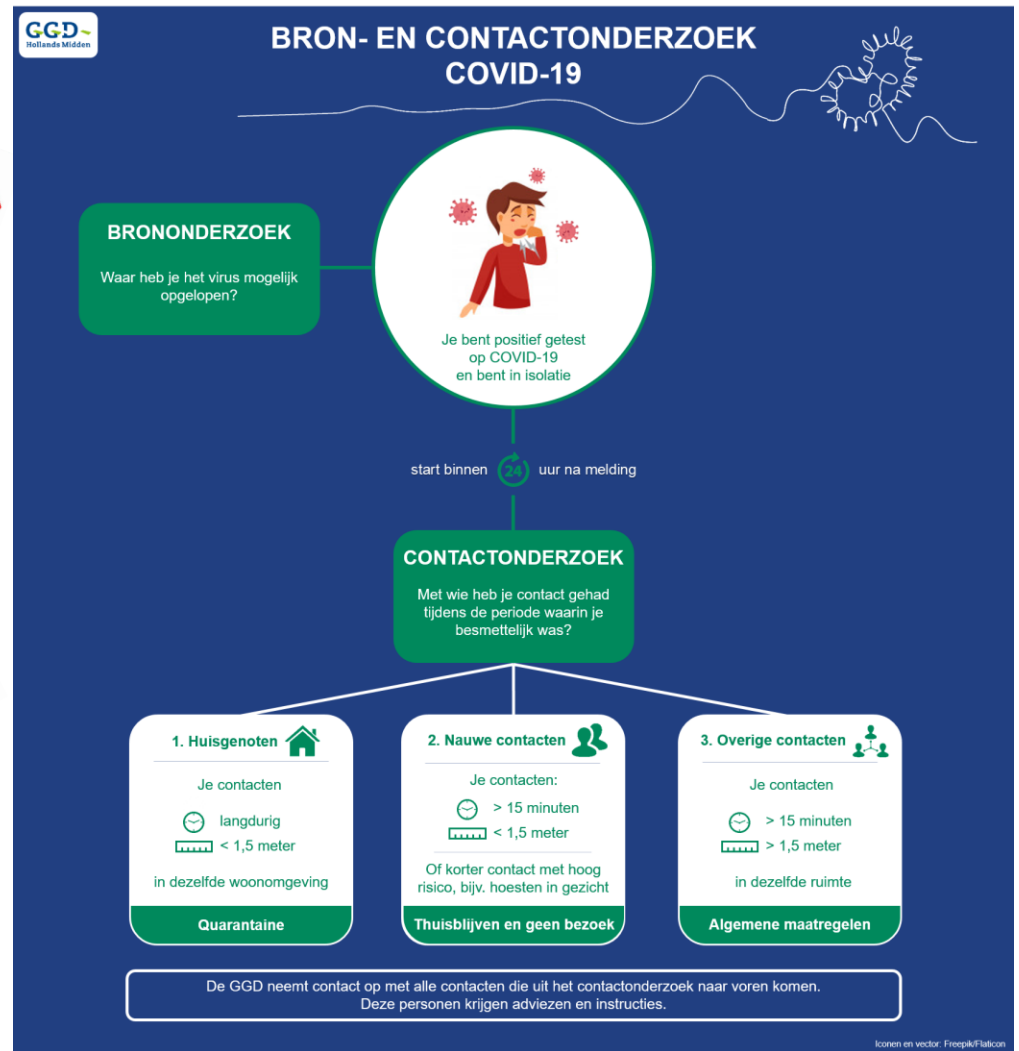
GGD Hollands Midden

BRON- EN CONTACTONDERZOEK
COVID-19

BRONONDERZOEK

Waar heb je het virus mogelijk opgelopen?

Je bent positief getest op COVID-19 en bent in isolatie

start binnen 24 uur na melding

CONTACTONDERZOEK

Met wie heb je contact gehad tijdens de periode waarin je besmettelijk was?

1. Huisgenoten

Je contacten

langdurig

< 1,5 meter

in dezelfde woonomgeving

Quarantaine

2. Nauwe contacten

Je contacten:

> 15 minuten

< 1,5 meter

Of korter contact met hoog risico, bijv. hoesten in gezicht

Thuisblijven en geen bezoek

3. Overige contacten

Je contacten

> 15 minuten

> 1,5 meter

in dezelfde ruimte

Algemene maatregelen

De GGD neemt contact op met alle contacten die uit het contactonderzoek naar voren komen. Deze personen krijgen adviezen en instructies.

Iconen en vector: Freepik/Flaticon